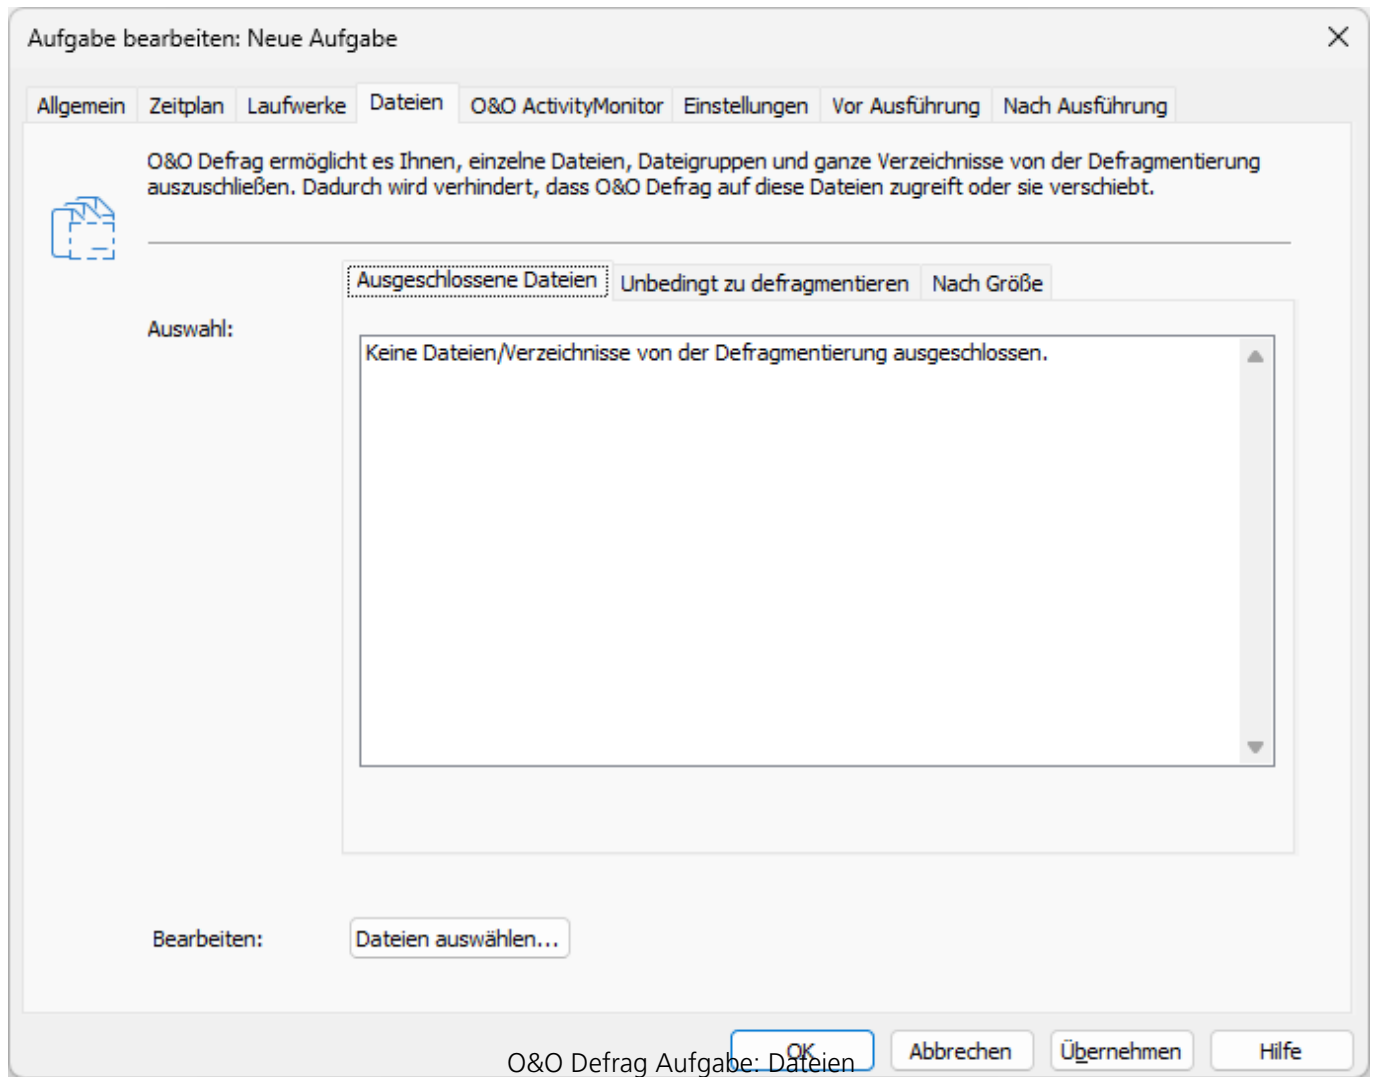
Aufgabe bearbeiten: Neue Aufgabe

Allgemein | Zeitplan | Laufwerke | Dateien | O&O ActivityMonitor | Einstellungen | Vor Ausführung | Nach Ausführung

O&O Defrag ermöglicht es Ihnen, einzelne Dateien, Dateigruppen und ganze Verzeichnisse von der Defragmentierung auszuschließen. Dadurch wird verhindert, dass O&O Defrag auf diese Dateien zugreift oder sie verschiebt.

Ausgeschlossene Dateien | Unbedingt zu defragmentieren | Nach Größe

Auswahl:

Keine Dateien/Verzeichnisse von der Defragmentierung ausgeschlossen.

Bearbeiten: Dateien auswählen...

OK | Abbrechen | Übernehmen | Hilfe

O&O Defrag Aufgabe: Dateien